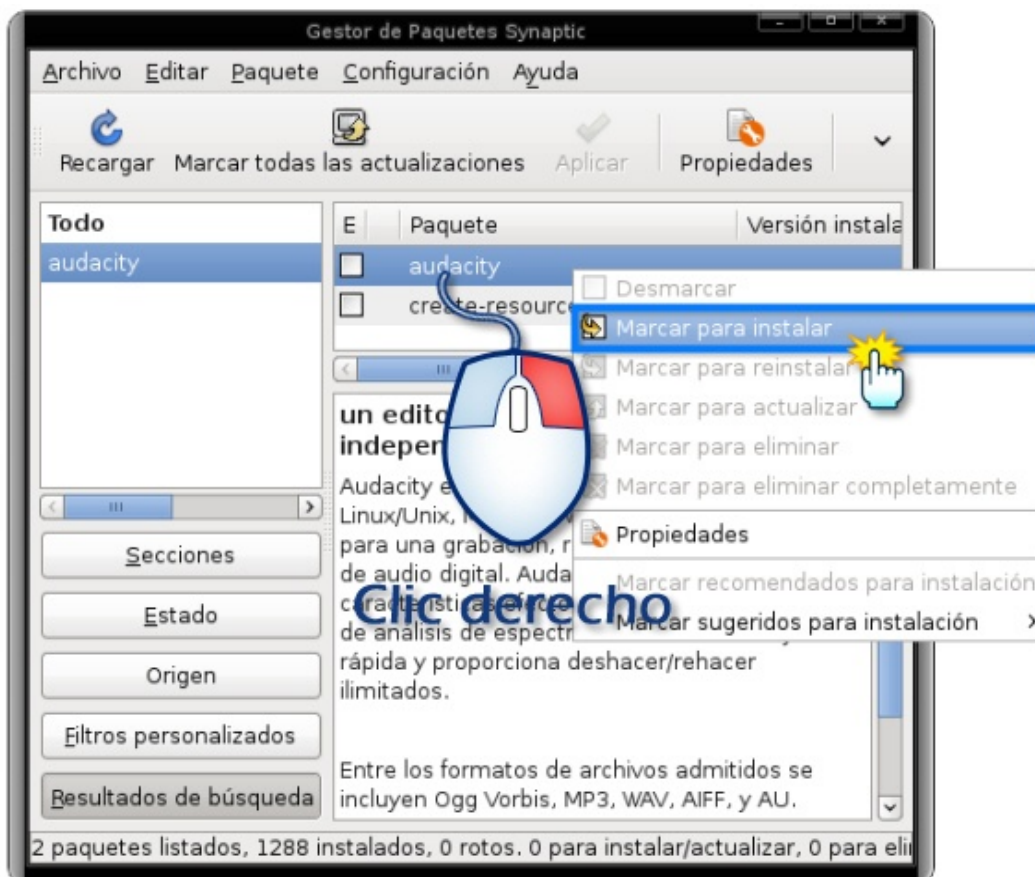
Gestor de Paquetes Synaptic

Archivo Editar Paquete Configuración Ayuda

Recargar Marcar todas las actualizaciones Aplicar Propiedades

Todo
audacity

| E | Paquete | Versión instala |
|---|---|---|
| | audacity | |
| | create-resourc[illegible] | |

Desmarcar
Marcar para instalar
Marcar para reinstalar
Marcar para actualizar
Marcar para eliminar
Marcar para eliminar completamente
Propiedades
Marcar recomendados para instalación
Marcar sugeridos para instalación

un edito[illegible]
indepen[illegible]

Audacity e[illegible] Linux/Unix, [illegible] para una grabación, r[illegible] de audio digital. Auda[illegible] características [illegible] de análisis de espectr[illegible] rápida y proporciona deshacer/rehacer ilimitados.

Entre los formatos de archivos admitidos se incluyen Ogg Vorbis, MP3, WAV, AIFF, y AU.

Clic derecho

Secciones
Estado
Origen
Filtros personalizados
Resultados de búsqueda

2 paquetes listados, 1288 instalados, 0 rotos. 0 para instalar/actualizar, 0 para eli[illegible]